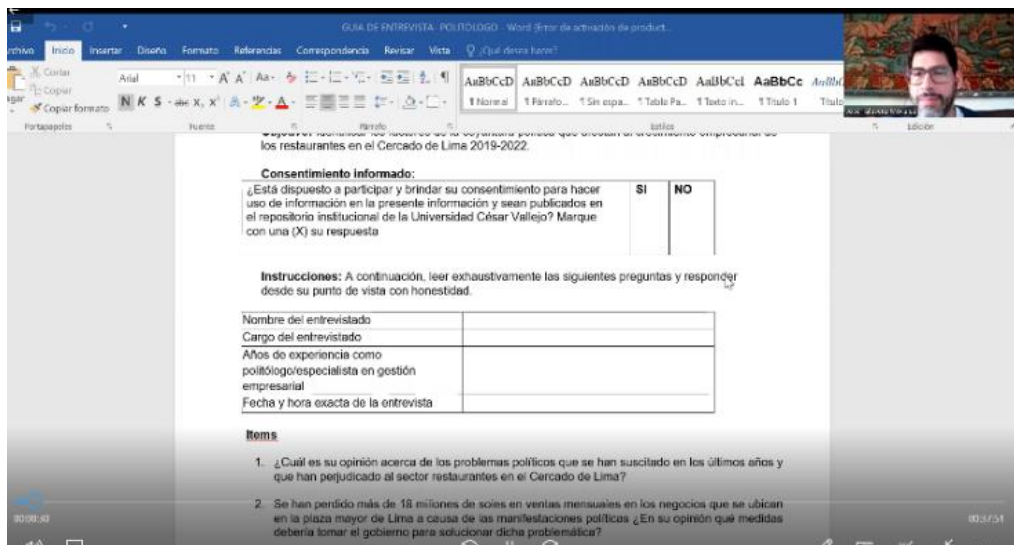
GUIA DE ENTREVISTA - POLITOLOGO - Word (Error de activación de product...

Archivo Inicio Insertar Diseño Formato Referencias Correspondencia Revisar Vista ¿Qué desea hacer?

Cortar
Copiar
Copiar formato
Portapapeles

Arial 11 A A Aa
N K S abc x, x²
Fuente

Párrafo

AaBbCcD AaBbCcD AaBbCcD AaBbCcD AaBbCcI AaBbCc
1 Normal 1 Párrafo... 1 Sin espa... 1 Tabla Pa... 1 Texto in... 1 Título 1 Título
Estilos

Edición

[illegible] los restaurantes en el Cercado de Lima 2019-2022.

Consentimiento informado:

| ¿Está dispuesto a participar y brindar su consentimiento para hacer uso de información en la presente información y sean publicados en el repositorio institucional de la Universidad César Vallejo? Marque con una (X) su respuesta | SI | NO |
|---|---|---|

Instrucciones: A continuación, leer exhaustivamente las siguientes preguntas y responder desde su punto de vista con honestidad.

| Nombre del entrevistado | |
|---|---|
| Cargo del entrevistado | |
| Años de experiencia como politólogo/especialista en gestión empresarial | |
| Fecha y hora exacta de la entrevista | |

Items

1. ¿Cuál es su opinión acerca de los problemas políticos que se han suscitado en los últimos años y que han perjudicado al sector restaurantes en el Cercado de Lima?

2. Se han perdido más de 18 millones de soles en ventas mensuales en los negocios que se ubican en la plaza mayor de Lima a causa de las manifestaciones políticas ¿En su opinión qué medidas debería tomar el gobierno para solucionar dicha problemática?

00:00:40

00:37:54